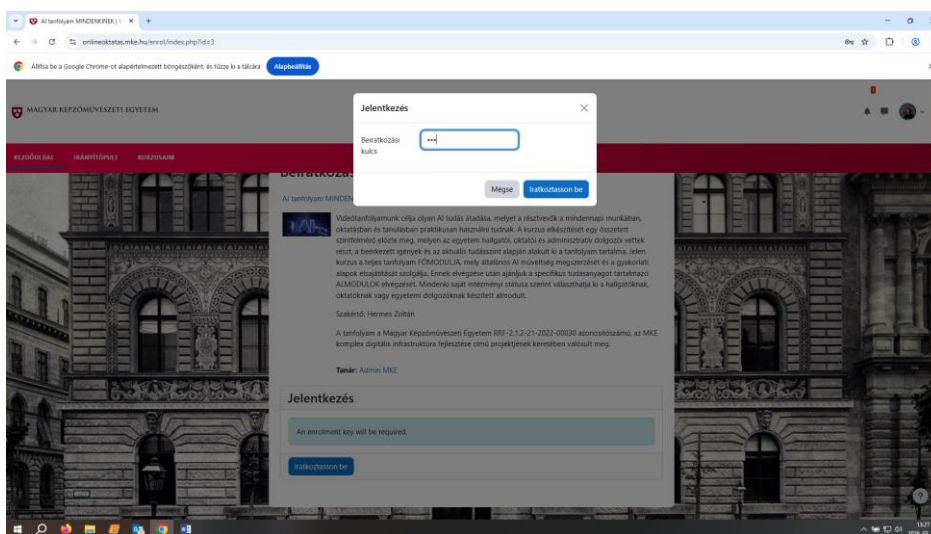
AI tanfolyam MINDENKINEK | ×

onlineoktatas.mke.hu/enrol/index.php?id=3

Állítsa be a Google Chrome-ot alapértelmezett böngészőként, és tűzze ki a tálcára Alapbeállítás

MAGYAR KÉPZŐMŰVÉSZETI EGYETEM

KEZDŐOLDAL IRÁNYÍTÓPULT KURZUSAIM

Beiratkozá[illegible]

AI tanfolyam MINDEN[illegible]

Jelentkezés

Beiratkozási kulcs

•••

Mégse Iratkoztasson be

Videótanfolyamunk célja olyan AI tudás átadása, melyet a résztvevők a mindennapi munkában, oktatásban és tanulásban praktikusan használni tudnak. A kurzus elkészítését egy összetett szintfelmérő előzte meg, melyen az egyetem hallgatói, oktatói és adminisztratív dolgozói vettek részt, a beérkezett igények és az aktuális tudásszint alapján alakult ki a tanfolyam tartalma. Jelen kurzus a teljes tanfolyam FŐMODULJA, mely általános AI műveltség megszerzését és a gyakorlati alapok elsajátítását szolgálja. Ennek elvégzése után ajánljuk a specifikus tudásanyagot tartalmazó ALMODULOK elvégzését. Mindenki saját intézményi státusa szerint választhatja ki a hallgatóknak, oktatóknak vagy egyetemi dolgozóknak készített almodult.

Szakértő: Hermes Zoltán

A tanfolyam a Magyar Képzőművészeti Egyetem RRF-2.1.2-21-2022-00030 azonosítószámú, az MKE komplex digitális infrastruktúra fejlesztése című projektjének keretében valósult meg.

Tanár: Admin MKE

Jelentkezés

An enrolment key will be required.

Iratkoztasson be